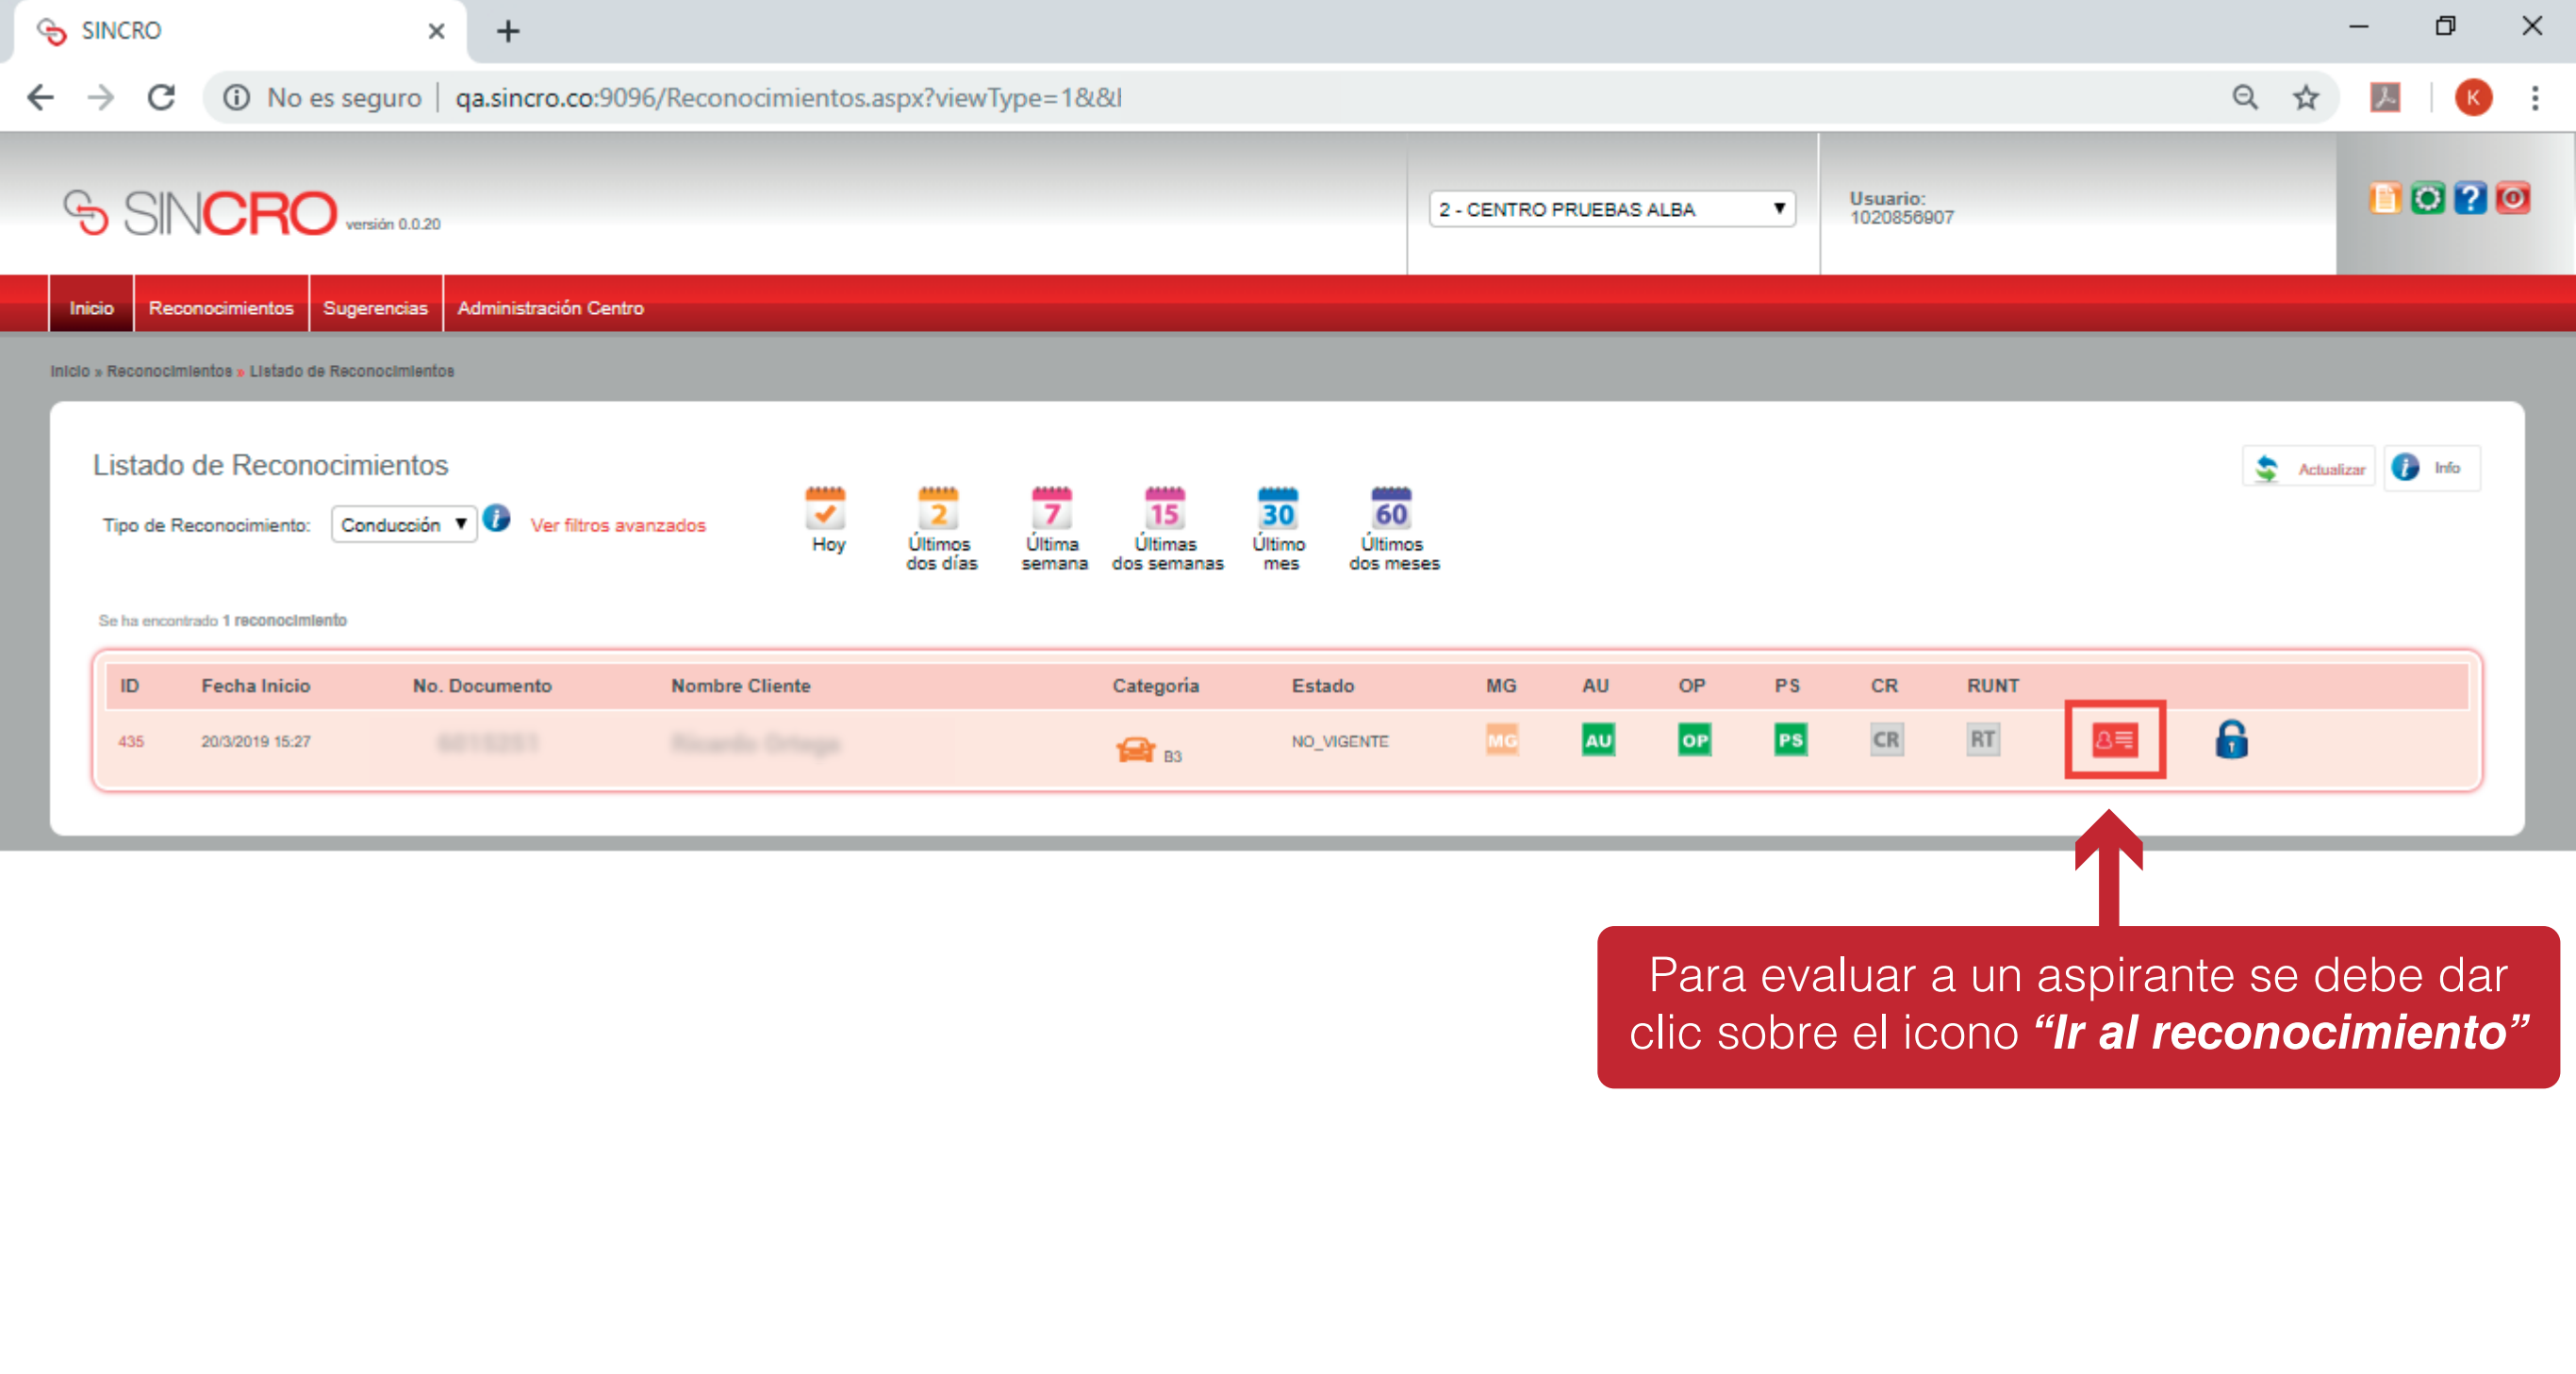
SINCRO

No es seguro | qa.sincro.co:9096/Reconocimientos.aspx?viewType=1&&I

SINCRO versión 0.0.20

2 - CENTRO PRUEBAS ALBA

Usuario: 1020856907

Inicio | Reconocimientos | Sugerencias | Administración Centro

Inicio » Reconocimientos » Listado de Reconocimientos

Listado de Reconocimientos

Actualizar | Info

Tipo de Reconocimiento: Conducción | Ver filtros avanzados

Hoy | 2 Últimos dos días | 7 Última semana | 15 Últimas dos semanas | 30 Último mes | 60 Últimos dos meses

Se ha encontrado 1 reconocimiento

| ID | Fecha Inicio | No. Documento | Nombre Cliente | Categoría | Estado | MG | AU | OP | PS | CR | RUNT | | |
|---|---|---|---|---|---|---|---|---|---|---|---|---|---|
| 435 | 20/3/2019 15:27 | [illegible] | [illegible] | B3 | NO_VIGENTE | MG | AU | OP | PS | CR | RT | | |

Para evaluar a un aspirante se debe dar clic sobre el icono *“Ir al reconocimiento”*